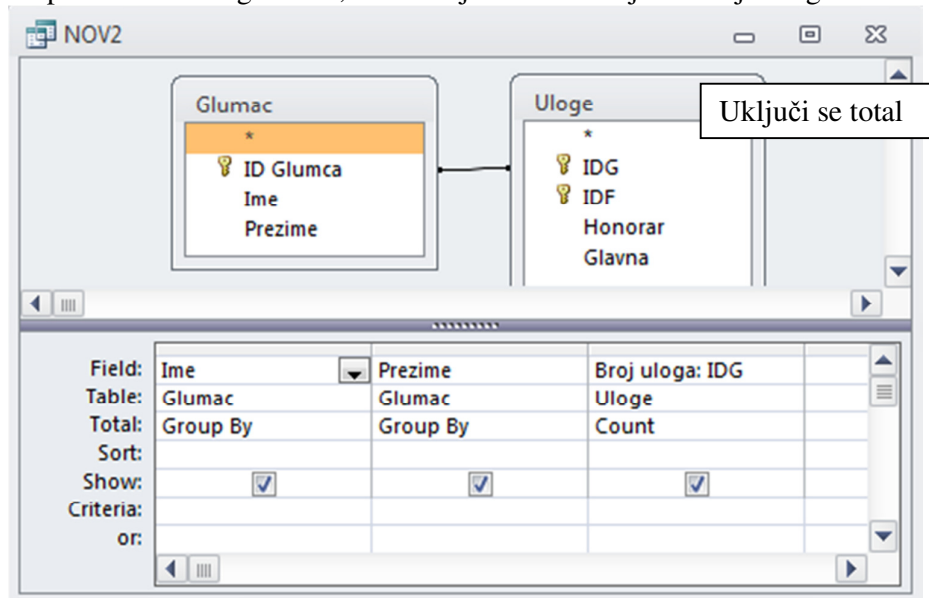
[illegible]

NOV2

Glumac
*
ID Glumca
Ime
Prezime

Uloge
*
IDG
IDF
Honorar
Glavna

Uključi se total

| Field: | Ime | Prezime | Broj uloga: IDG |
|---|---|---|---|
| Table: | Glumac | Glumac | Uloge |
| Total: | Group By | Group By | Count |
| Sort: | | | |
| Show: | ☑ | ☑ | ☑ |
| Criteria: | | | |
| or: | | | |